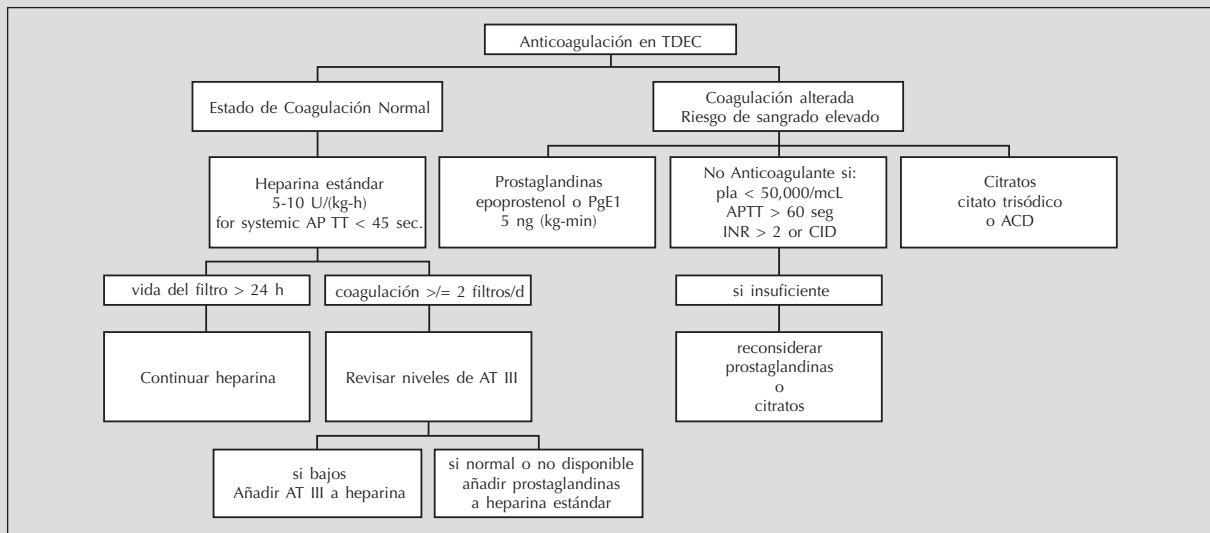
Anticoagulación en TDEC

Estado de Coagulación Normal

Coagulación alterada
Riesgo de sangrado elevado

Heparina estándar
5-10 U/(kg-h)
for systemic AP TT < 45 sec.

Prostaglandinas
epoprostenol o PgE1
5 ng (kg-min)

No Anticoagulante si:
pla < 50,000/mcL
APTT > 60 seg
INR > 2 or CID

Citratos
citato trisódico
o ACD

vida del filtro > 24 h

coagulación >/= 2 filtros/d

si insuficiente

Continuar heparina

Revisar niveles de AT III

reconsiderar
prostaglandinas
o
citratos

si bajos
Añadir AT III a heparina

si normal o no disponible
añadir prostaglandinas
a heparina estándar